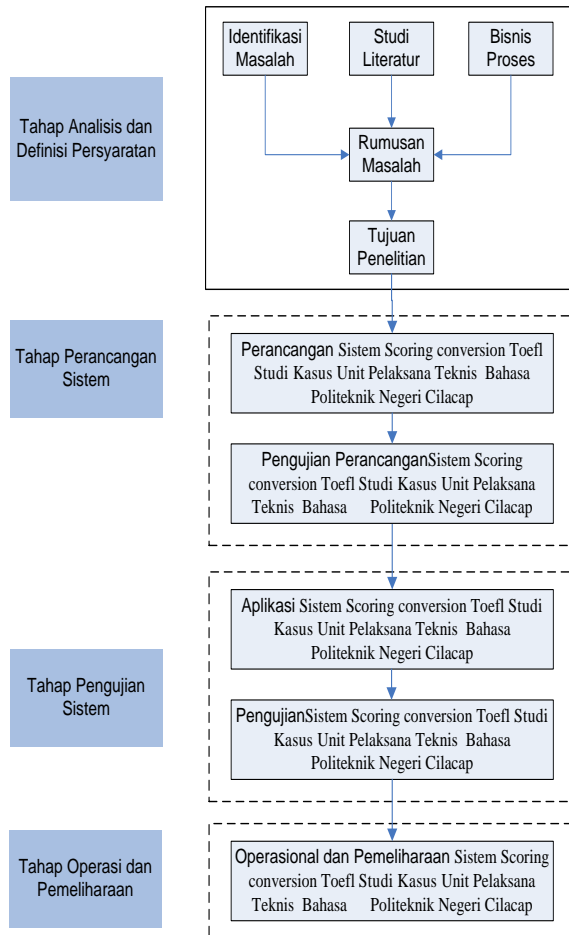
Identifikasi Masalah

Studi Literatur

Bisnis Proses

Tahap Analisis dan Definisi Persyaratan

Rumusan Masalah

Tujuan Penelitian

Tahap Perancangan Sistem

Perancangan Sistem Scoring conversion Toefl Studi Kasus Unit Pelaksana Teknis Bahasa Politeknik Negeri Cilacap

Pengujian PerancanganSistem Scoring conversion Toefl Studi Kasus Unit Pelaksana Teknis Bahasa Politeknik Negeri Cilacap

Tahap Pengujian Sistem

Aplikasi Sistem Scoring conversion Toefl Studi Kasus Unit Pelaksana Teknis Bahasa Politeknik Negeri Cilacap

PengujianSistem Scoring conversion Toefl Studi Kasus Unit Pelaksana Teknis Bahasa Politeknik Negeri Cilacap

Tahap Operasi dan Pemeliharaan

Operasional dan Pemeliharaan Sistem Scoring conversion Toefl Studi Kasus Unit Pelaksana Teknis Bahasa Politeknik Negeri Cilacap